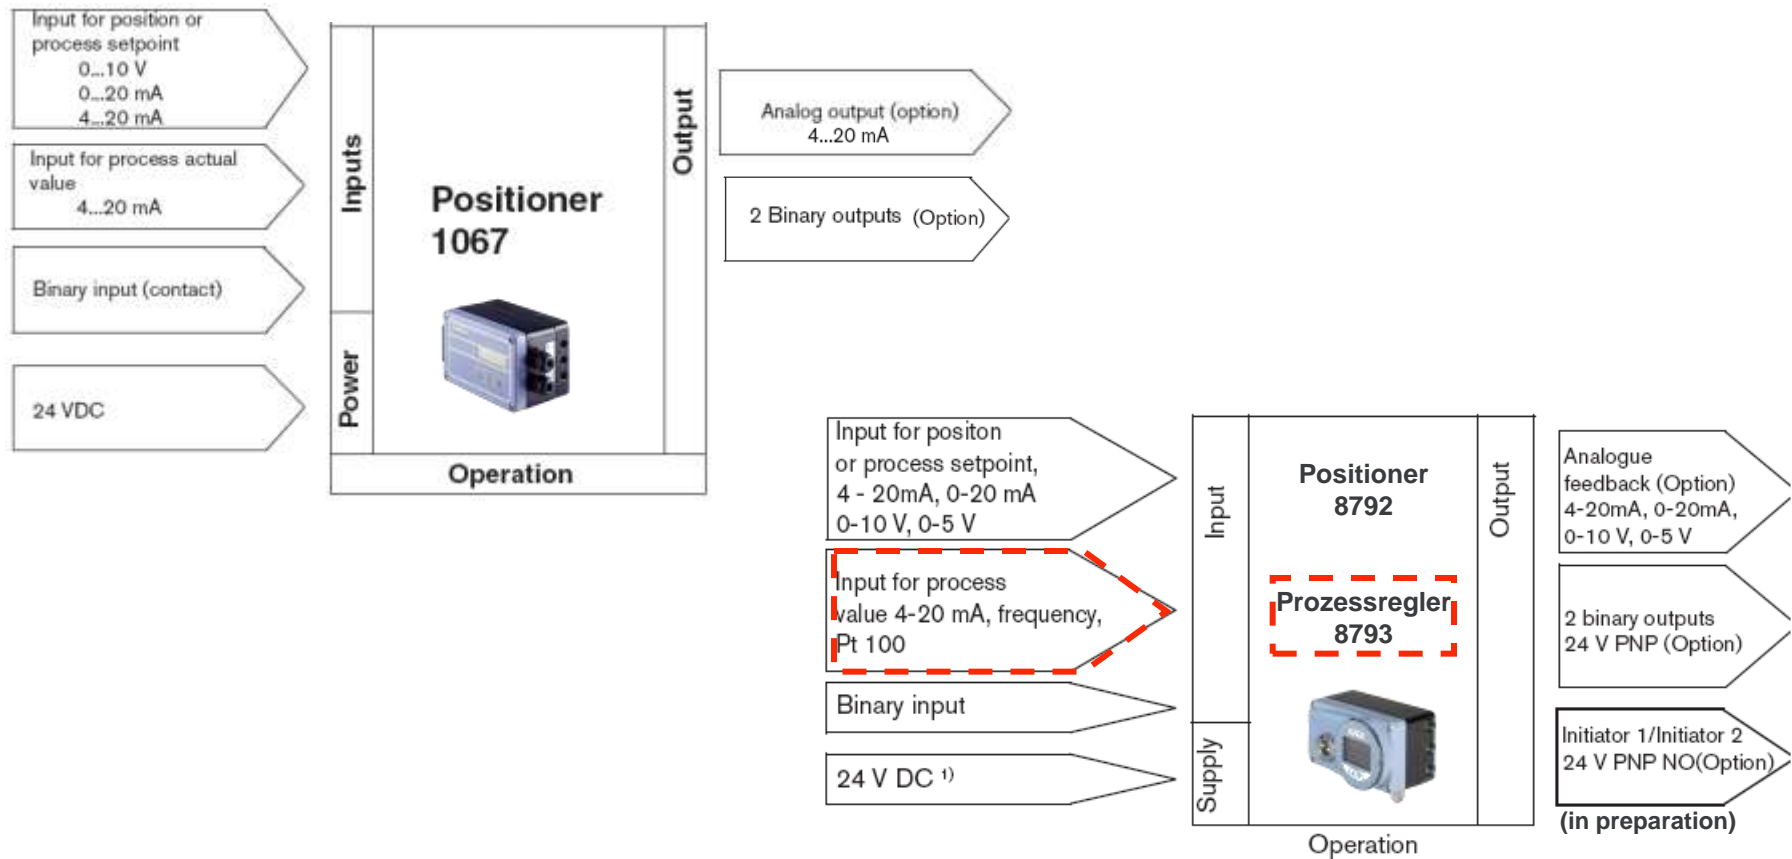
Input for position or process setpoint
0...10 V
0...20 mA
4...20 mA

Input for process actual value
4...20 mA

Binary input (contact)

24 VDC

Inputs

Power

Positioner 1067

Output

Operation

Analog output (option)
4...20 mA

2 Binary outputs (Option)

Input for positon or process setpoint, 4 - 20mA, 0-20 mA 0-10 V, 0-5 V

Input for process value 4-20 mA, frequency, Pt 100

Binary input

24 V DC $^{1)}$

Input

Supply

Positioner 8792

Prozessregler 8793

Output

Operation

Analogue feedback (Option) 4-20mA, 0-20mA, 0-10 V, 0-5 V

2 binary outputs 24 V PNP (Option)

Initiator 1/Initiator 2 24 V PNP NO(Option)

(in preparation)